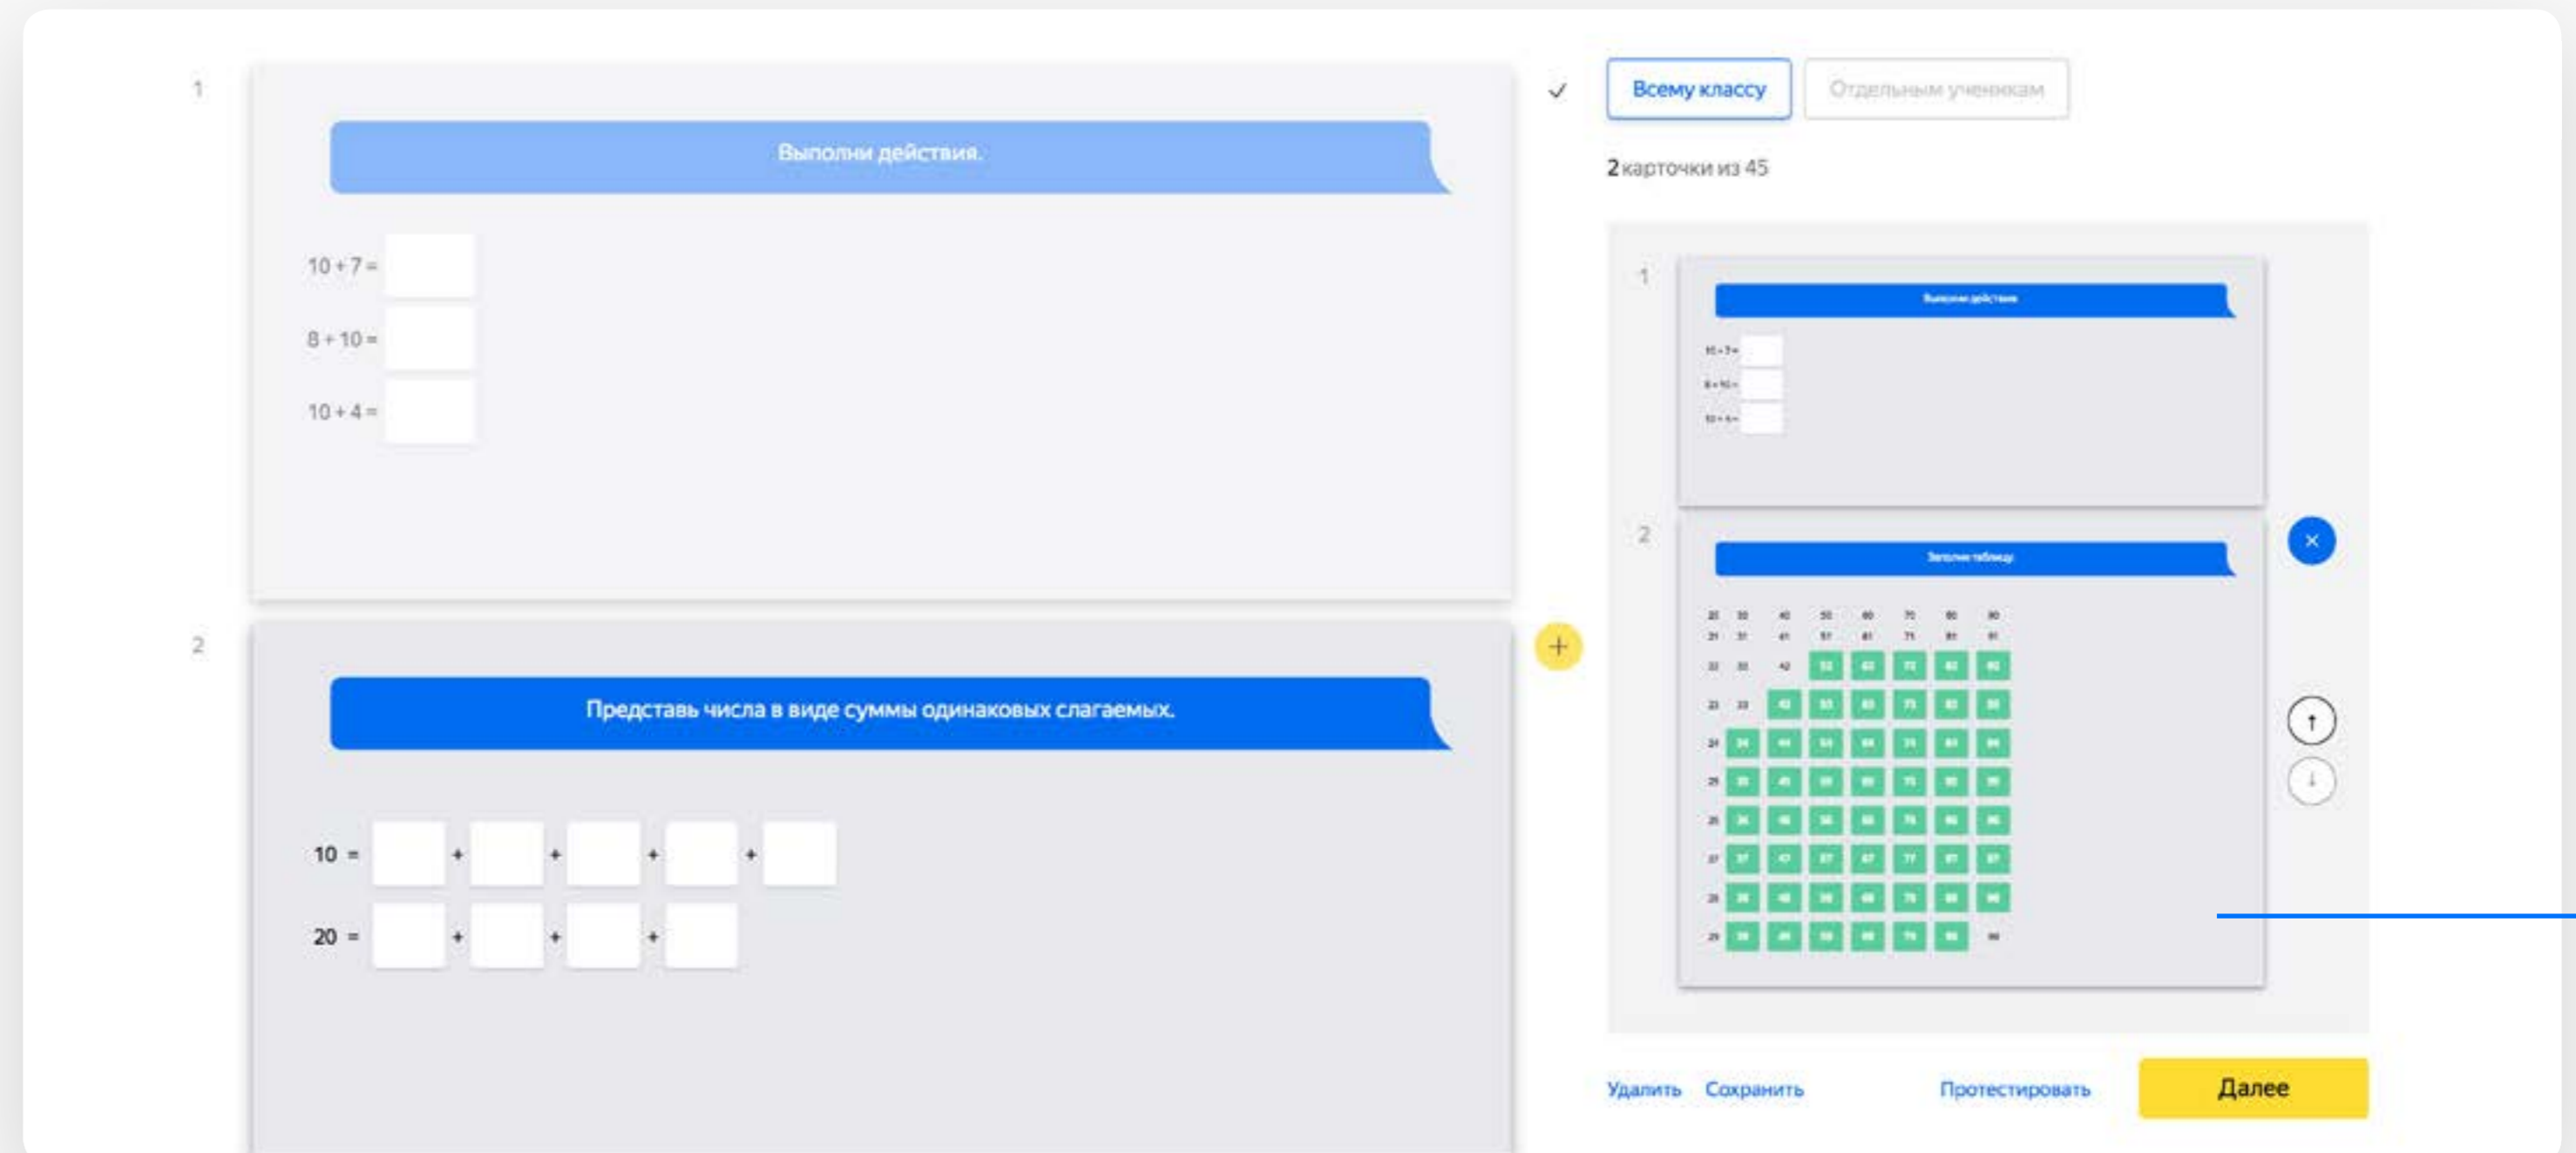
1

Выполни действия.

10 + 7 =

8 + 10 =

10 + 4 =

2

Представь числа в виде суммы одинаковых слагаемых.

10 = + + + +

20 = + + +

Всему классу Отдельным ученикам

2 карточки из 45

1

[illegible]

$10+7=$

$8+10=$

$10+4=$

2

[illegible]

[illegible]

Удалить Сохранить Протестировать Далее